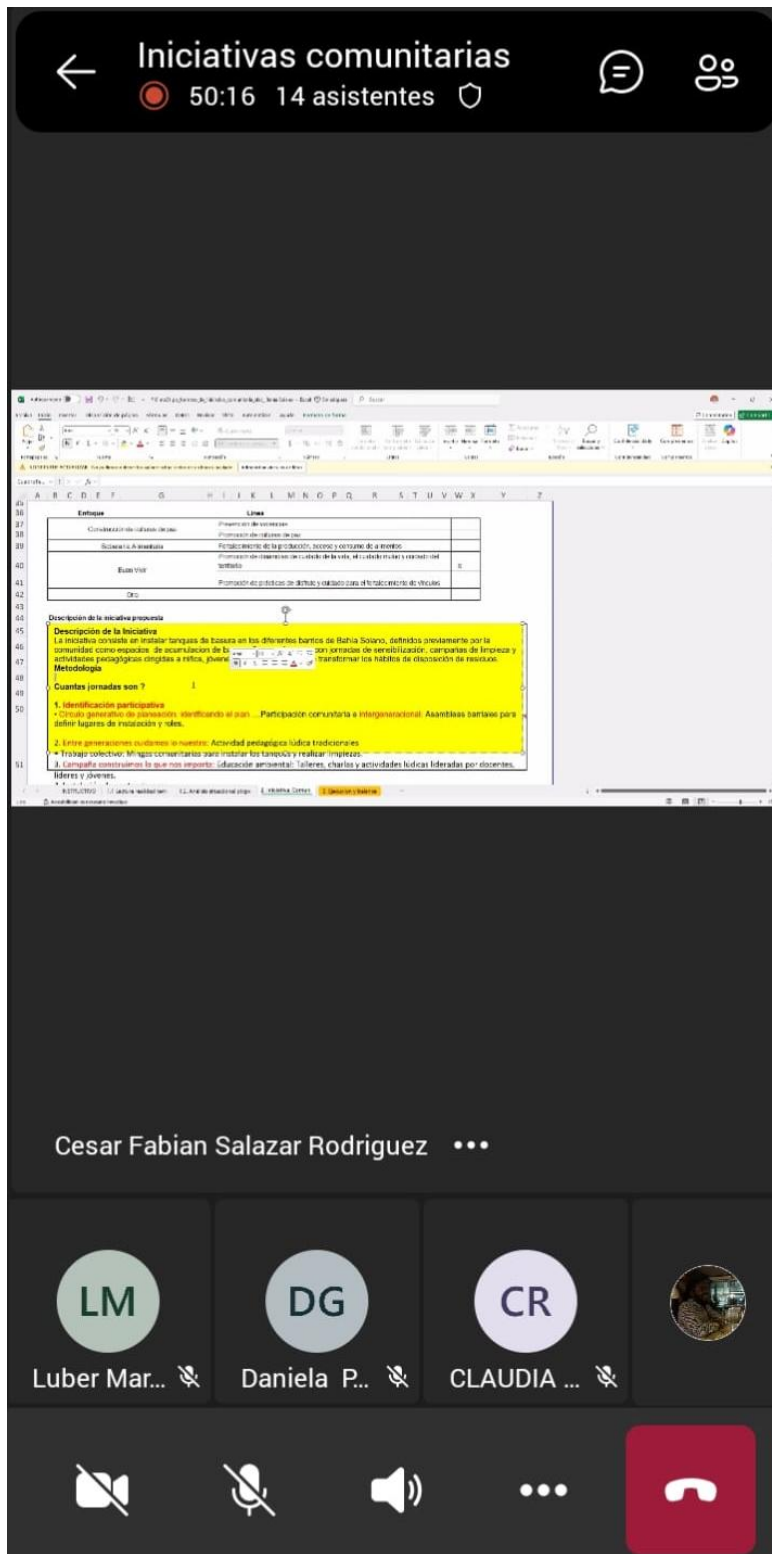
Iniciativas comunitarias
50:16 14 asistentes

| Enfoque | Línea |
|---|---|
| Construcción de culturas de paz | Prevención de violencias |
| | Promoción de culturas de paz |
| Soberanía Alimentaria | Fortalecimiento de la producción, acceso y consumo de alimentos |
| Buen Vivir | Promoción de desarrollo de cuidado de la vida, el cuidado mutuo y cuidado del territorio |
| | Promoción de prácticas de disfrute y cuidado para el fortalecimiento de vínculos |
| Otro | |

Descripción de la iniciativa propuesta

Descripción de la iniciativa
La iniciativa consiste en instalar tanques de basura en los diferentes barrios de Bahía Solano, definidos previamente por la comunidad como espacios de acumulacion de ba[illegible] con jornadas de sensibilización, campañas de limpieza y actividades pedagógicas dirigidas a niños, jóvene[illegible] transformar los hábitos de disposición de residuos.
Metodología

Cuantas jornadas son ?

1. Identificación participativa
• Círculo generativo de planeación: identificando el punt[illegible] Participación comunitaria e intergeneracional: Asambleas barriales para definir lugares de instalación y roles.

2. Entre generaciones cuidamos lo nuestro: Actividad pedagógica lúdica tradicionales
• Trabajo colectivo: Mingas comunitarias para instalar los tanques y realizar limpiezas.
3. Campaña construimos lo que nos importa: Educación ambiental: Talleres, charlas y actividades lúdicas lideradas por docentes, líderes y jóvenes.

Cesar Fabian Salazar Rodriguez •••

LM
Luber Mar...
DG
Daniela P...
CR
CLAUDIA ...